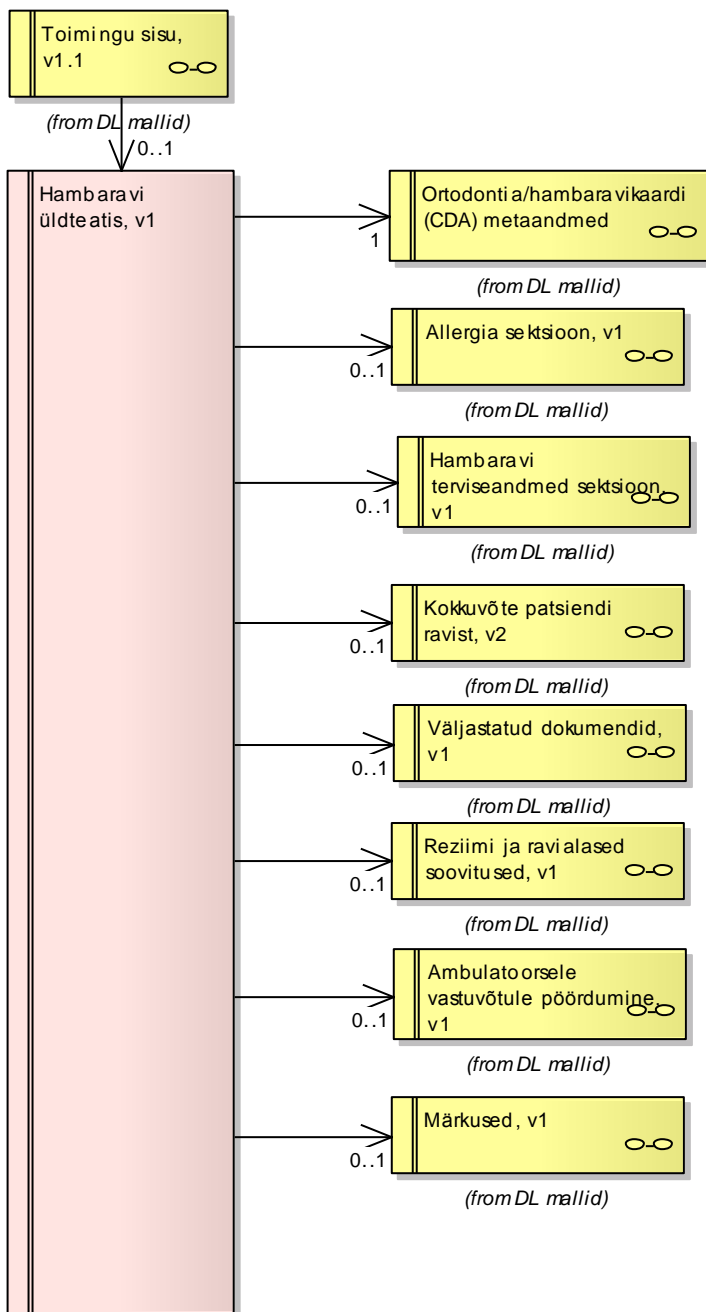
Toimingu sisu, v1.1

(from DL mallid)

0..1

Hambaravi üldteatis, v1

1

Ortodontia/hambaravikaardi (CDA) metaandmed

(from DL mallid)

0..1

Allergia sektsioon, v1

(from DL mallid)

0..1

Hambaravi terviseandmed sektsioon, v1

(from DL mallid)

0..1

Kokkuvõte patsiendi ravist, v2

(from DL mallid)

0..1

Väljastatud dokumendid, v1

(from DL mallid)

0..1

Reziimi ja ravialased soovitused, v1

(from DL mallid)

0..1

Ambulatoorsele vastuvõtule pöördumine, v1

(from DL mallid)

0..1

Märkused, v1

(from DL mallid)